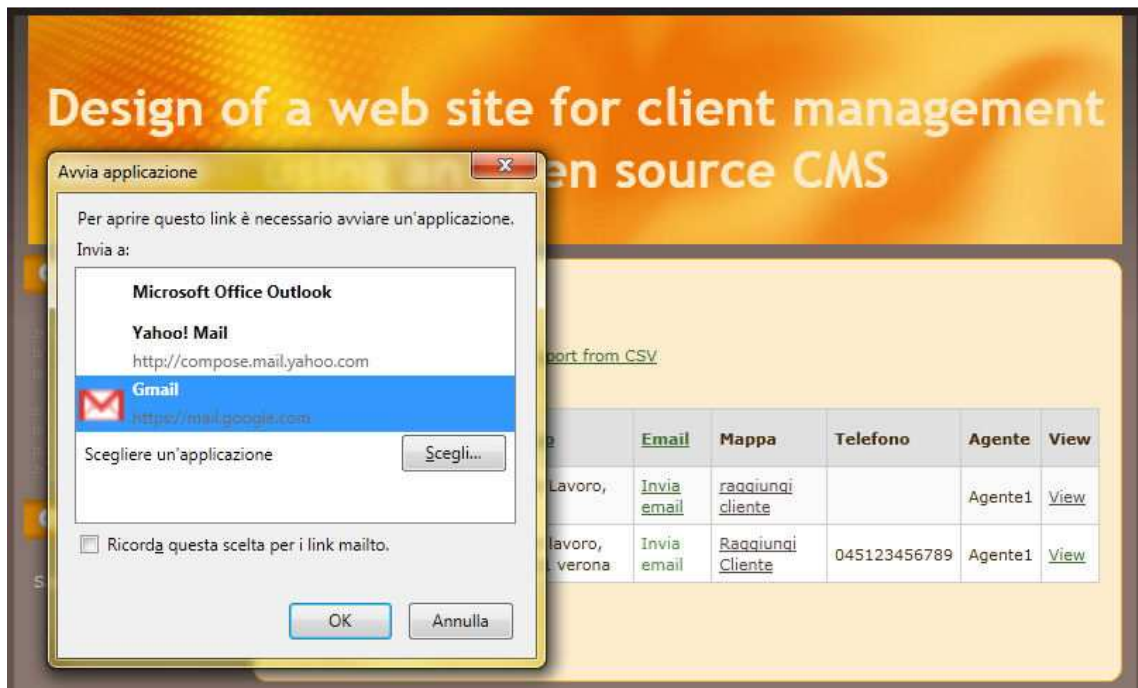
Design of a web site for client management
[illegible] en source CMS

Avvia applicazione

Per aprire questo link è necessario avviare un'applicazione.

Invia a:

Microsoft Office Outlook

Yahoo! Mail
http://compose.mail.yahoo.com

Gmail
https://mail.google.com

Scegliere un'applicazione

Scegli...

Ricorda questa scelta per i link mailto.

OK

Annulla

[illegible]port from CSV

| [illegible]o | Email | Mappa | Telefono | Agente | View |
|---|---|---|---|---|---|
| Lavoro, | Invia email | raggiungi cliente | | Agente1 | View |
| lavoro, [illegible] verona | Invia email | Raggiungi Cliente | 045123456789 | Agente1 | View |